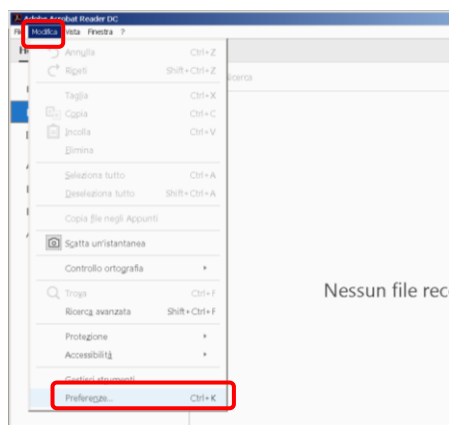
Adobe Acrobat Reader DC
File Modifica Vista Finestra ?

Annulla Ctrl+Z
Ripeti Shift+Ctrl+Z
Taglia Ctrl+X
Copia Ctrl+C
Incolla Ctrl+V
Elimina
Seleziona tutto Ctrl+A
Deseleziona tutto Shift+Ctrl+A
Copia file negli Appunti
Scatta un'istantanea
Controllo ortografia
Trova Ctrl+F
Ricerca avanzata Shift+Ctrl+F
Protezione
Accessibilità
Gestisci strumenti
Preferenze... Ctrl+K

Ricerca

Nessun file rec